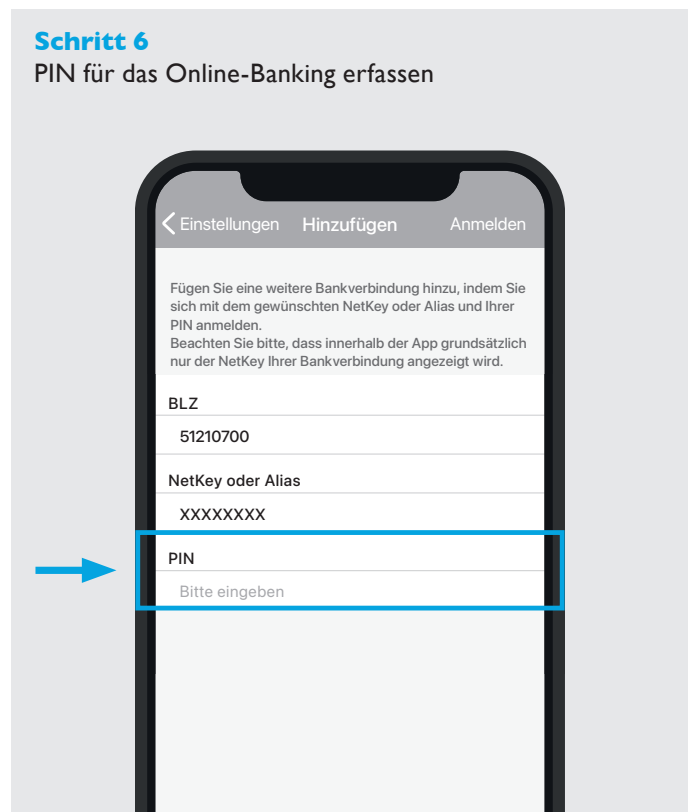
**Schritt 6**
PIN für das Online-Banking erfassen

Einstellungen Hinzufügen Anmelden

Fügen Sie eine weitere Bankverbindung hinzu, indem Sie sich mit dem gewünschten NetKey oder Alias und Ihrer PIN anmelden.
Beachten Sie bitte, dass innerhalb der App grundsätzlich nur der NetKey Ihrer Bankverbindung angezeigt wird.

BLZ

51210700

NetKey oder Alias

XXXXXXXX

PIN

Bitte eingeben